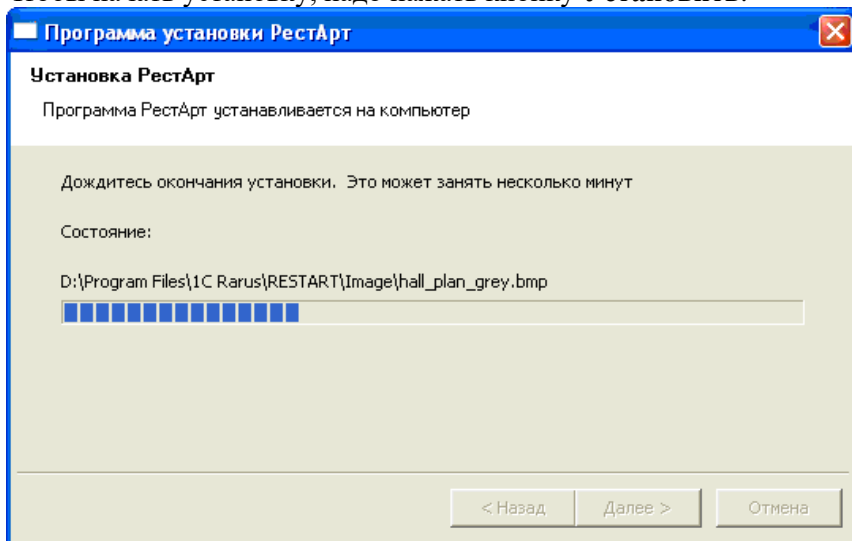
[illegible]

Программа установки РестАрт

Установка РестАрт

Программа РестАрт устанавливается на компьютер

Дождитесь окончания установки. Это может занять несколько минут

Состояние:

D:\Program Files\1C Rarus\RESTART\Image\hall_plan_grey.bmp

< Назад Далее > Отмена